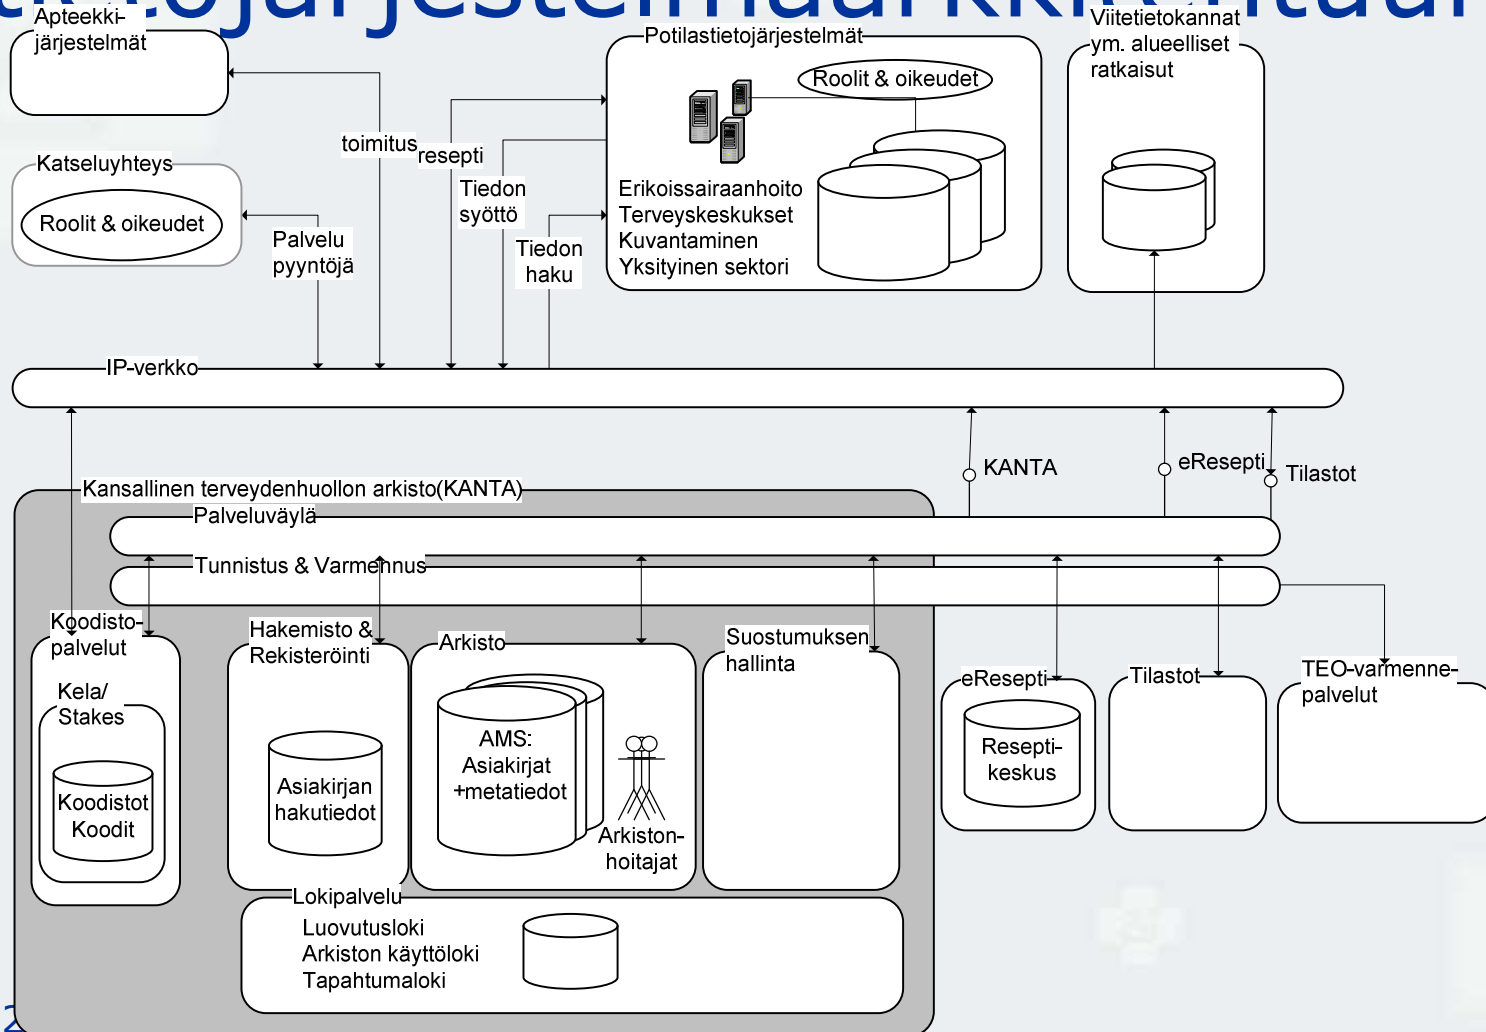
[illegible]

Apteekkijärjestelmät

Potilastietojärjestelmät

Roolit & oikeudet

Viitetietokannat ym. alueelliset ratkaisut

toimitus

resepti

Katseluyhteys

Roolit & oikeudet

Tiedon syöttö

Erikoissairaanhoito
Terveyskeskukset
Kuvantaminen
Yksityinen sektori

Palvelu pyyntöjä

Tiedon haku

IP-verkko

KANTA

eResepti

Tilastot

Kansallinen terveydenhuollon arkisto(KANTA)

Palveluväylä

Tunnistus & Varmennus

Koodistopalvelut

Kela/ Stakes

Koodistot Koodit

Hakemisto & Rekisteröinti

Asiakirjan hakutiedot

Arkisto

AMS: Asiakirjat +metatiedot

Arkistonhoitajat

Suostumuksen hallinta

eResepti

Reseptikeskus

Tilastot

TEO-varmennepalvelut

Lokipalvelu

Luovutusloki
Arkiston käyttöloki
Tapahtumaloki